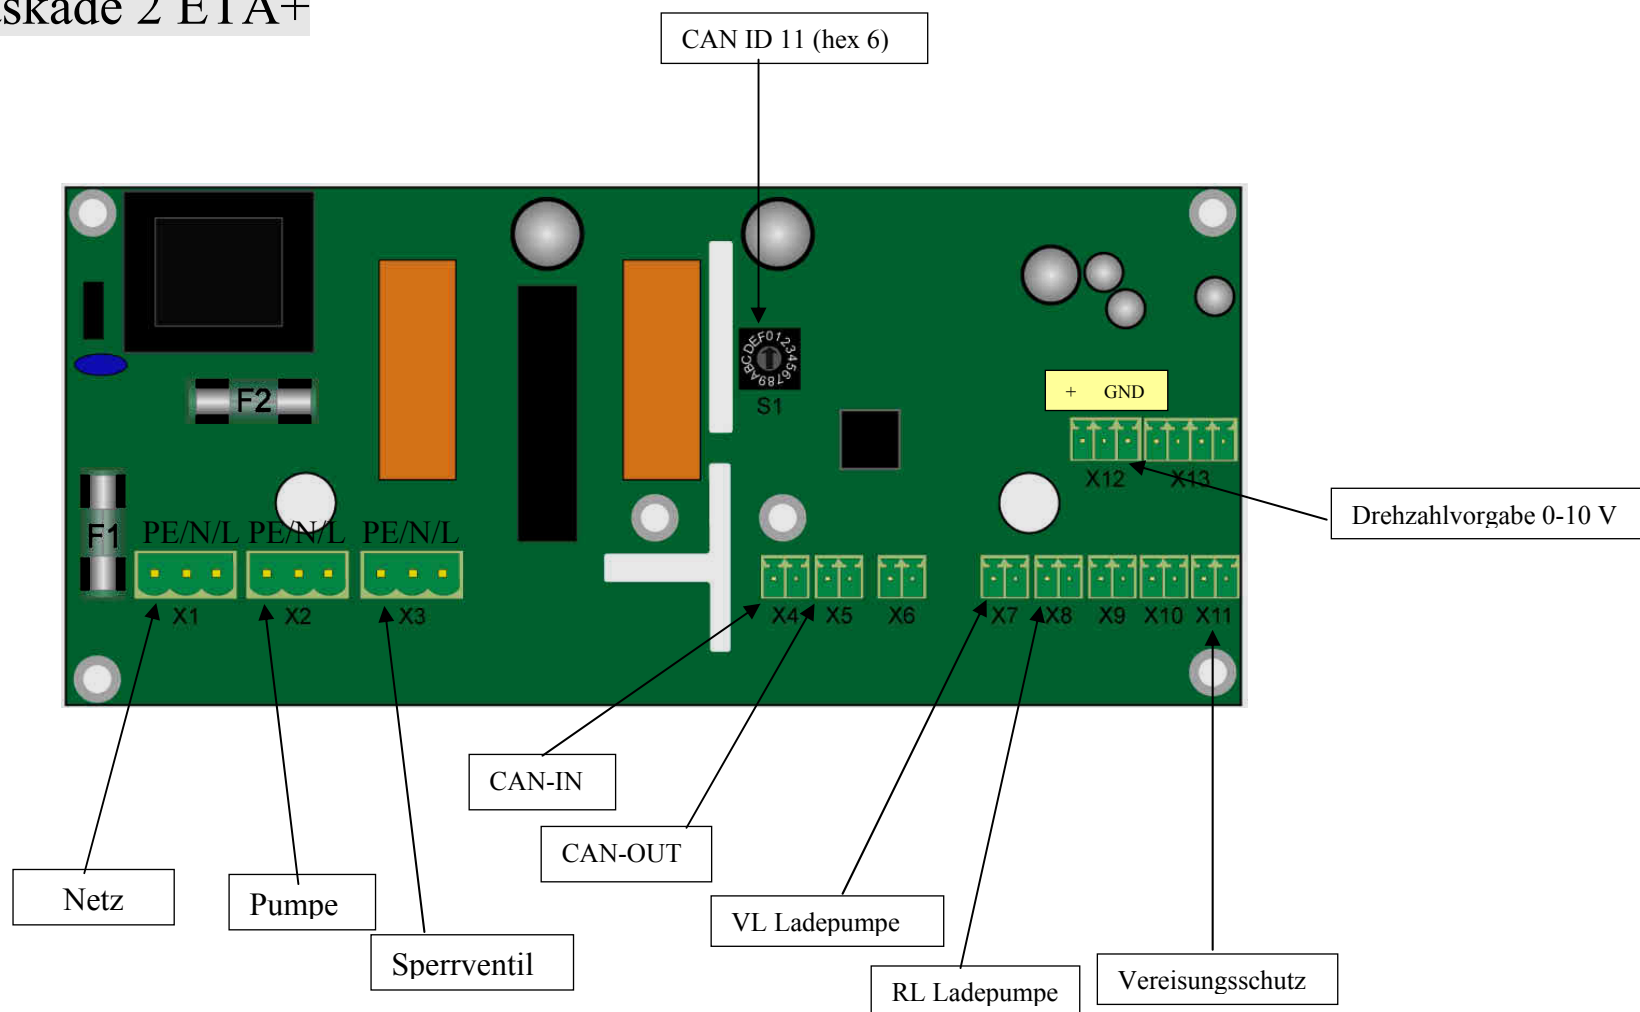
skade 2 ETA+

CAN ID 11 (hex 6)

0123456789ABCDEF

S1

F2

+ GND

X12 X13

Drehzahlvorgabe 0-10 V

F1 PE/N/L PE/N/L PE/N/L

X1 X2 X3

X4 X5 X6

X7 X8 X9 X10 X11

CAN-IN

CAN-OUT

Netz

Pumpe

Sperrventil

VL Ladepumpe

RL Ladepumpe

Vereisungsschutz